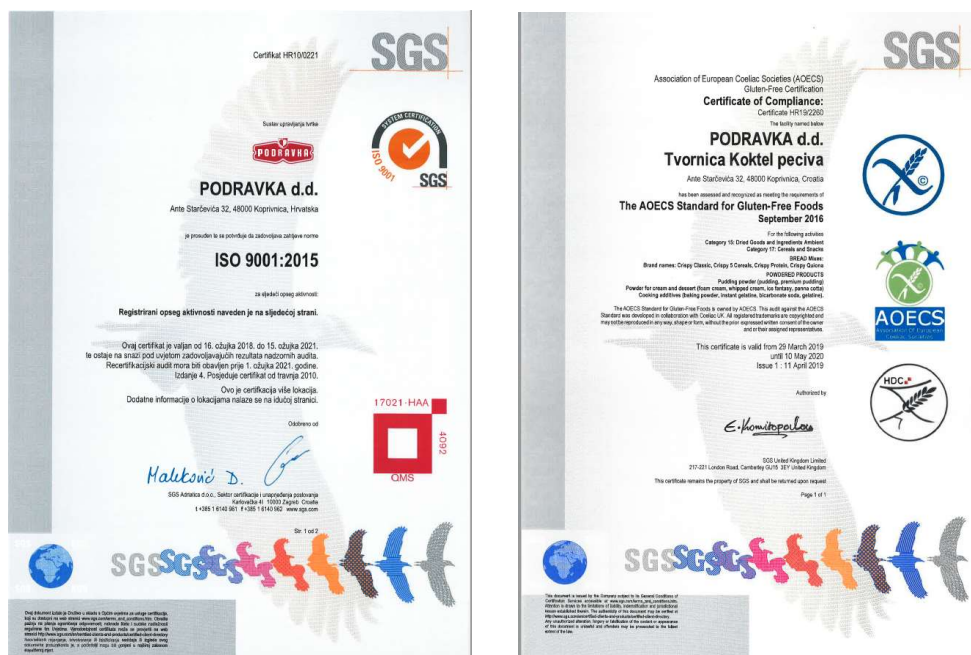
Certifikat HR10/0221

SGS

Sustav upravljanja tvrtke

PODRAVKA

SYSTEM CERTIFICATION
ISO 9001
SGS

PODRAVKA d.d.

Ante Starčevića 32, 48000 Koprivnica, Hrvatska

je provjeren te se potvrđuje da zadovoljava zahtjeve norme

ISO 9001:2015

za sljedeći opseg aktivnosti:

Registrirani opseg aktivnosti naveden je na sljedećoj strani.

Ovaj certifikat je valjan od 16. ožujka 2018. do 15. ožujka 2021. te ostaje na snazi pod uvjetom zadovoljavajućih rezultata nadzornih audita. Recertifikacijski audit mora biti obavljen prije 1. ožujka 2021. godine. Izdanje 4. Posjeduje certifikat od travnja 2010.

Ovo je certifikacija više lokacija. Dodatne informacije o lokacijama nalaze se na idućoj stranici.

17021-HAA
4092
QMS

Odobreno od

Maliković D.

SGS Adriatica d.o.o., Sektor certifikacije i unapređenja poslovanja Karlovačka 4l 10000 Zagreb Croatia t +385 1 6140 961 f +385 1 6140 962 www.sgs.com

Str. 1 od 2

SGS

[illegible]

SGS

Association of European Coeliac Societies (AOECS)
Gluten-Free Certification
Certificate of Compliance:
Certificate HR19/2260
The facility named below

PODRAVKA d.d.
Tvornica Koktel peciva

Ante Starčevića 32, 48000 Koprivnica, Croatia

has been assessed and recognized as meeting the requirements of

The AOECS Standard for Gluten-Free Foods
September 2016

For the following activities
Category 15: Dried Goods and Ingredients Ambient
Category 17: Cereals and Snacks
BREAD Mixes:
Brand names: Crispy Classic, Crispy 5 Cereals, Crispy Protein, Crispy Quinoa
POWDERED PRODUCTS
Pudding powder (pudding, premium pudding)
Powder for cream and dessert (foam cream, whipped cream, ice fantasy, panna cotta)
Cooking additives (baking powder, instant gelatine, bicarbonate soda, gelatine).

The AOECS Standard for Gluten-Free Foods is owned by AOECS. This audit against the AOECS Standard was developed in collaboration with Coeliac UK. All registered trademarks are copyrighted and may not be reproduced in any way, shape or form, without the prior expressed written consent of the owner and or their assigned representatives.

This certificate is valid from 29 March 2019
until 10 May 2020
Issue 1 : 11 April 2019

Authorized by

E. Konstopoulou

SGS United Kingdom Limited
217-221 London Road, Camberley GU15 3EY United Kingdom

This certificate remains the property of SGS and shall be returned upon request

Page 1 of 1

AOECS
Association of European Coeliac Societies

HDC

SGS

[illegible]